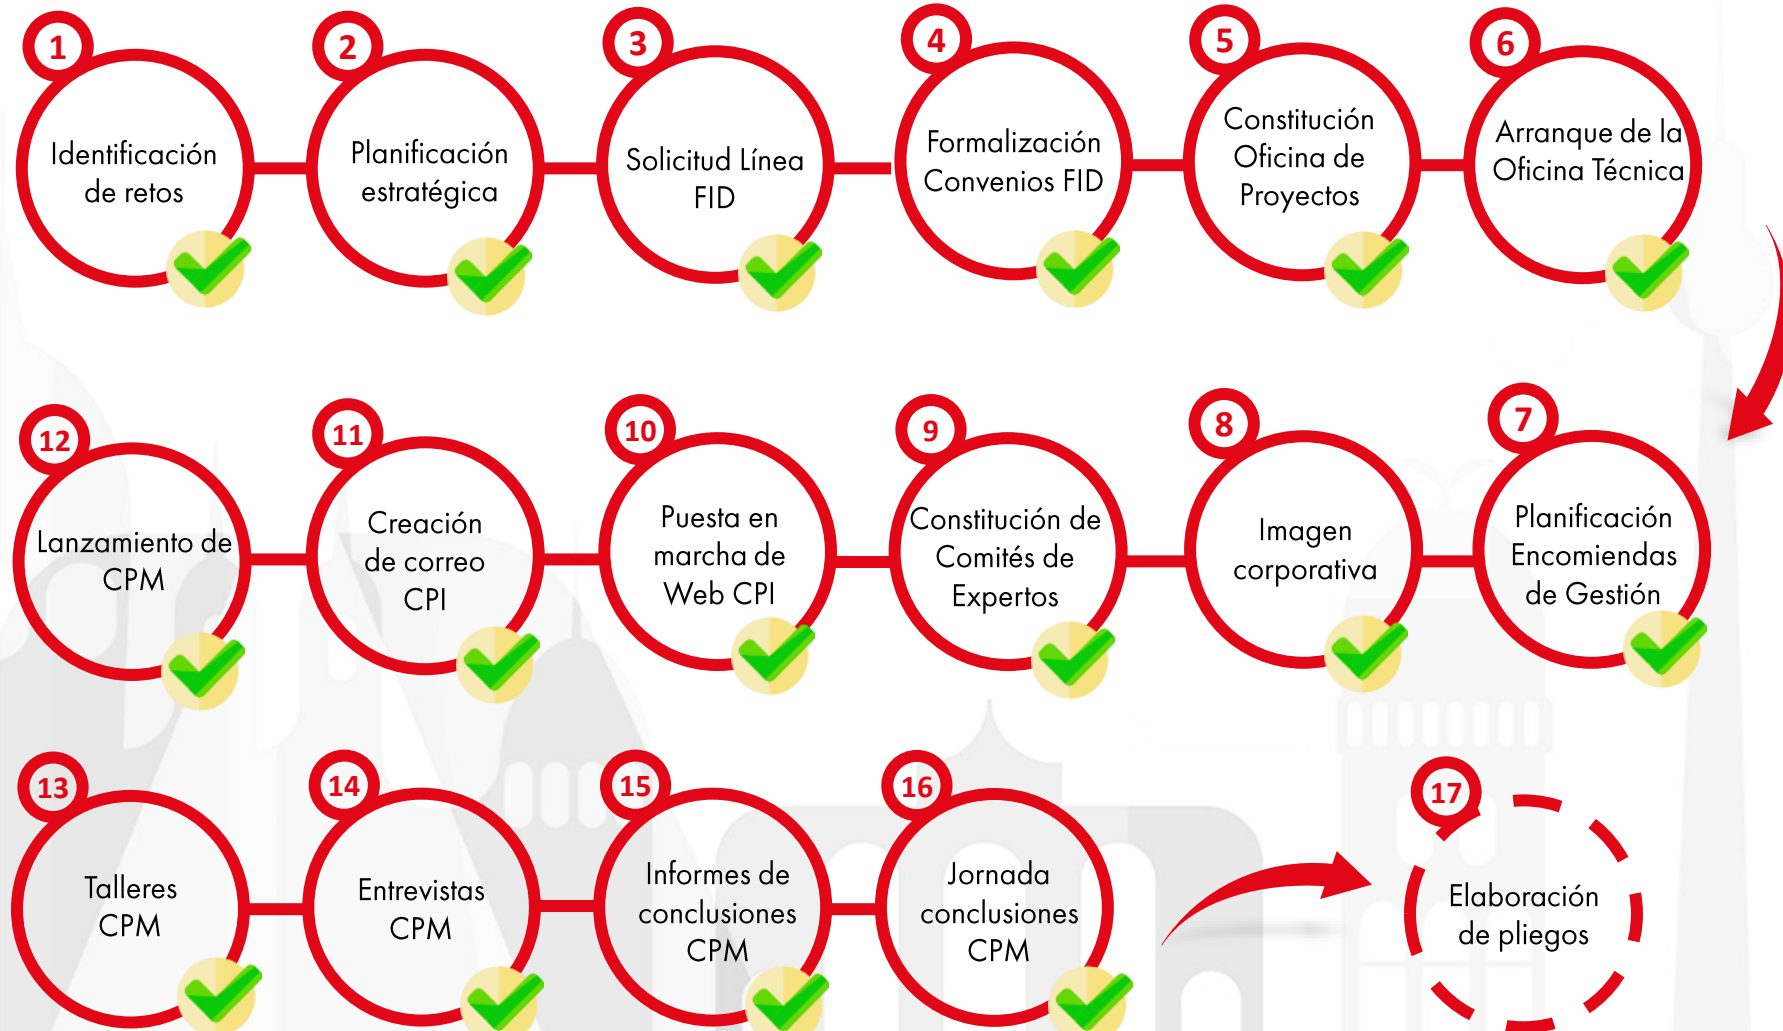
1
Identificación de retos

2
Planificación estratégica

3
Solicitud Línea FID

4
Formalización Convenios FID

5
Constitución Oficina de Proyectos

6
Arranque de la Oficina Técnica

12
Lanzamiento de CPM

11
Creación de correo CPI

10
Puesta en marcha de Web CPI

9
Constitución de Comités de Expertos

8
Imagen corporativa

7
Planificación Encomiendas de Gestión

13
Talleres CPM

14
Entrevistas CPM

15
Informes de conclusiones CPM

16
Jornada conclusiones CPM

17
Elaboración de pliegos